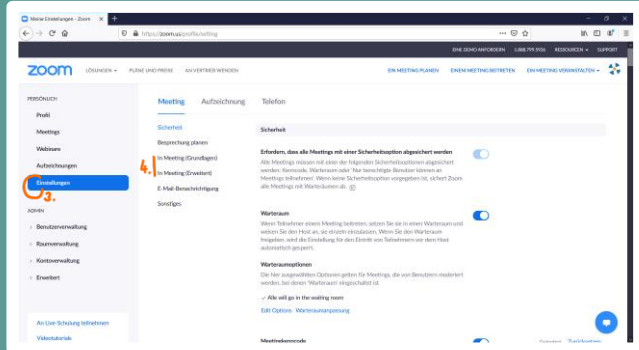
Meine Einstellungen - Zoom
https://zoom.us/profile/setting

EINE DEMO ANFORDERN 1.888.799.5926 RESSOURCEN SUPPORT

zoom LÖSUNGEN PLÄNE UND PREISE AN VERTRIEB WENDEN EIN MEETING PLANEN EINEM MEETING BEITRETEN EIN MEETING VERANSTALTEN

PERSÖNLICH
Profil
Meetings
Webinare
Aufzeichnungen
Einstellungen
3.

ADMIN
Benutzerverwaltung
Raumverwaltung
Kontoverwaltung
Erweitert

An Live-Schulung teilnehmen
Videotutorials

Meeting Aufzeichnung Telefon

Sicherheit
Besprechung planen
4. In Meeting (Grundlagen)
In Meeting (Erweitert)
E-Mail-Benachrichtigung
Sonstiges

Sicherheit

Erfordern, dass alle Meetings mit einer Sicherheitsoption abgesichert werden
Alle Meetings müssen mit einer der folgenden Sicherheitsoptionen abgesichert werden: Kenncode, Warteraum oder 'Nur berechtigte Benutzer können an Meetings teilnehmen'. Wenn keine Sicherheitsoption vorgegeben ist, sichert Zoom alle Meetings mit Warteräumen ab.

Warteraum
Wenn Teilnehmer einem Meeting beitreten, setzen Sie sie in einen Warteraum und weisen Sie den Host an, sie einzeln einzulassen. Wenn Sie den Warteraum freigeben, wird die Einstellung für den Eintritt von Teilnehmern vor dem Host automatisch gesperrt.

Warteraumoptionen
Die hier ausgewählten Optionen gelten für Meetings, die von Benutzern moderiert werden, bei denen 'Warteraum' eingeschaltet ist.

✓ Alle will go in the waiting room
Edit Options Warteraumanpassung

Meetingkenncode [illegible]